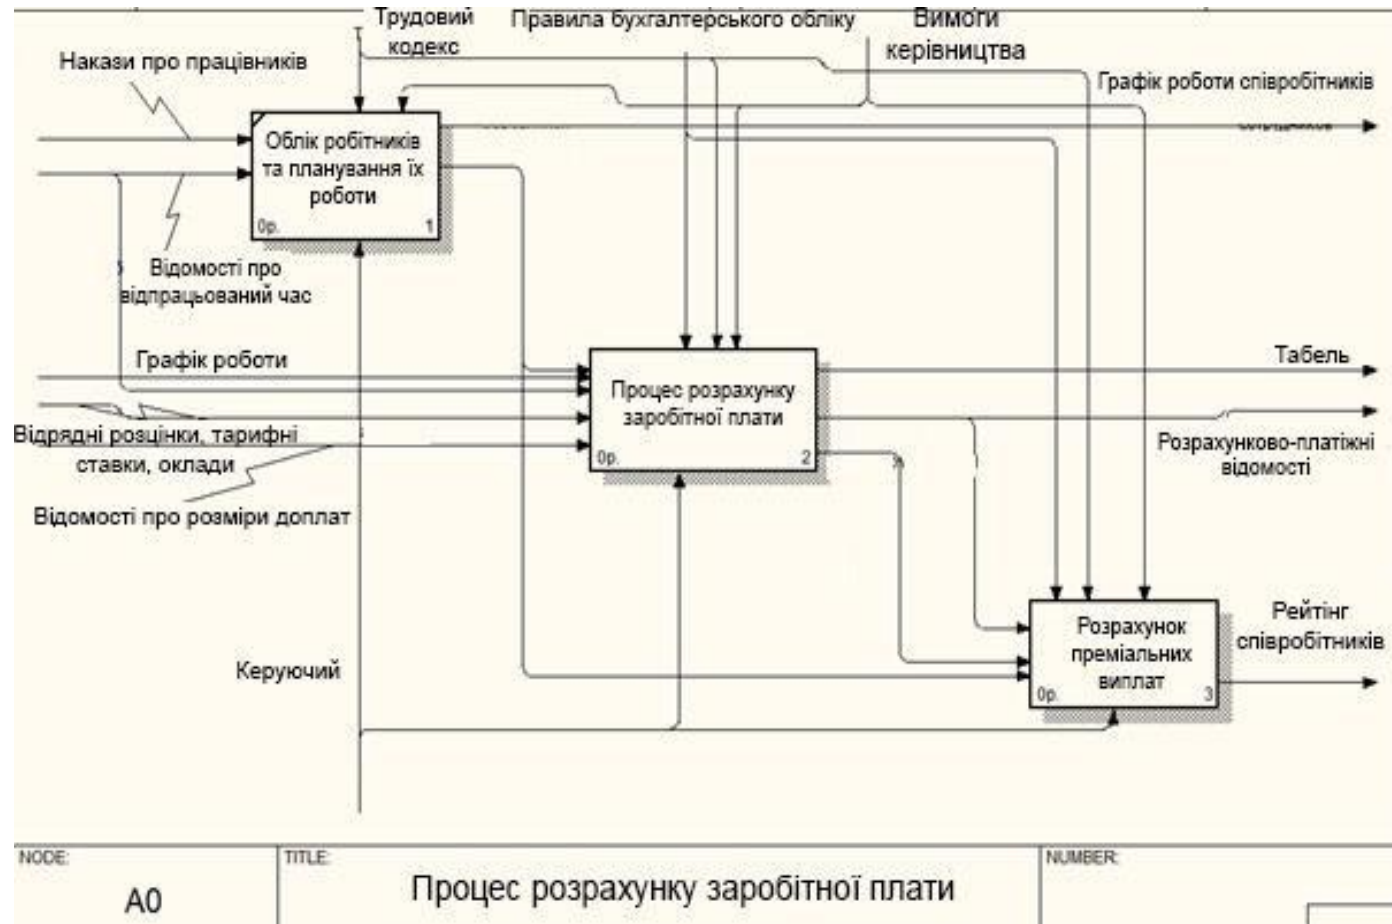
Трудовий кодекс

Правила бухгалтерського обліку

Вимоги керівництва

Накази про працівників

Графік роботи співробітників

Облік робітників та планування їх роботи

0р.

1

Відомості про відпрацьований час

Графік роботи

Процес розрахунку заробітної плати

0р.

2

Табель

Відрядні розцінки, тарифні ставки, оклади

Розрахунково-платіжні відомості

Відомості про розміри доплат

Рейтінг співробітників

Розрахунок преміальних виплат

0р.

3

Керуючий

NODE:

A0

TITLE:

Процес розрахунку заробітної плати

NUMBER: